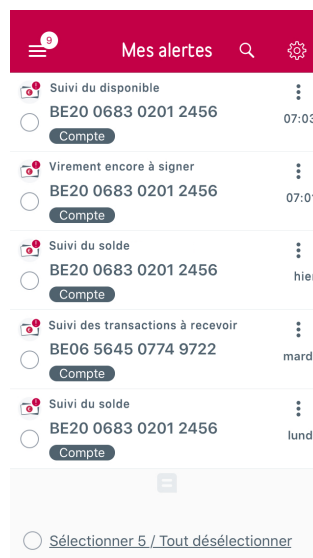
9

Mes alertes

Suivi du disponible
BE20 0683 0201 2456
Compte
07:03

Virement encore à signer
BE20 0683 0201 2456
Compte
07:0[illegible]

Suivi du solde
BE20 0683 0201 2456
Compte
hier

Suivi des transactions à recevoir
BE06 5645 0774 9722
Compte
mard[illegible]

Suivi du solde
BE20 0683 0201 2456
Compte
lund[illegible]

Sélectionner 5 / Tout désélectionner